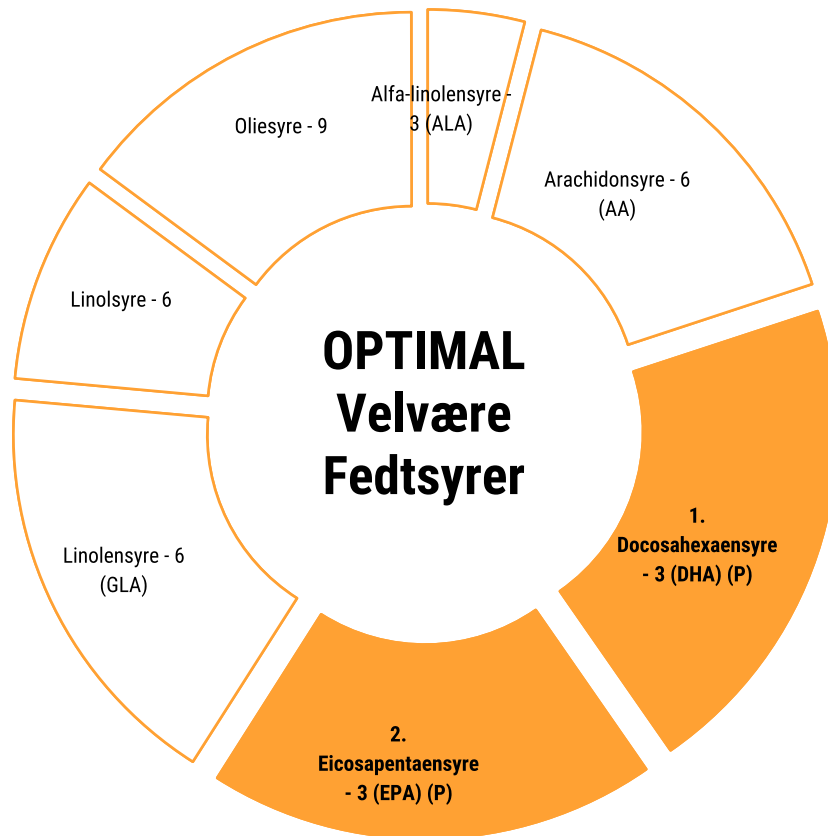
OPTIMAL
Velvære
Fedtsyrer

Alfa-linolensyre - 3 (ALA)

Arachidonsyre - 6 (AA)

1. Docosahexaensyre - 3 (DHA) (P)

2. Eicosapentaensyre - 3 (EPA) (P)

Linolensyre - 6 (GLA)

Linolsyre - 6

Oliesyre - 9